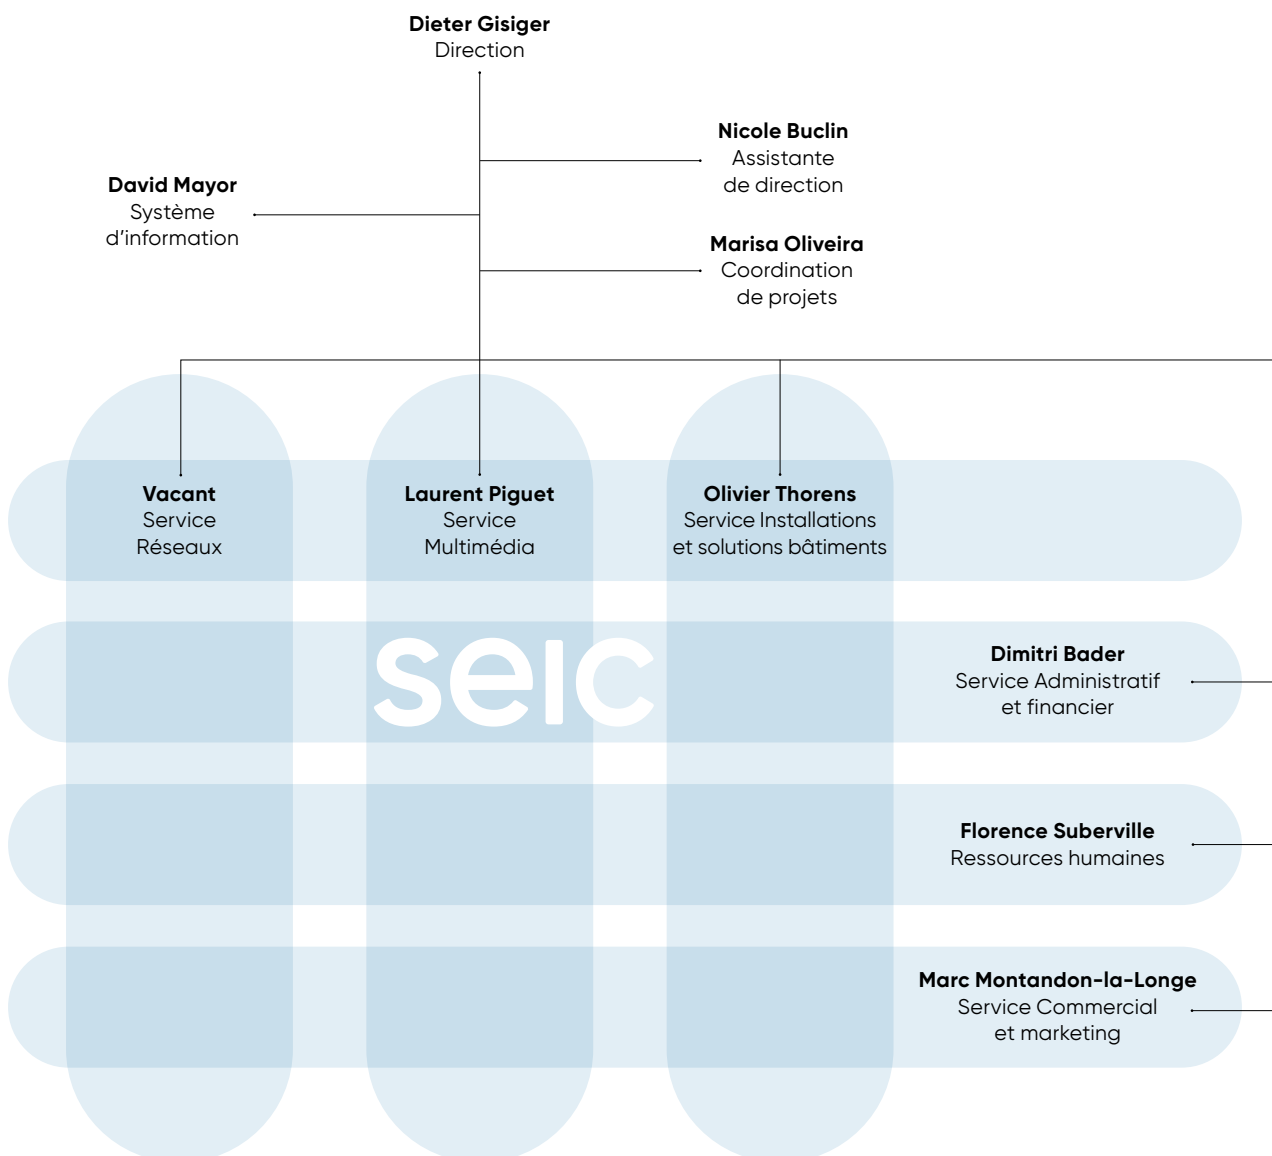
Dieter Gisiger
Direction

Nicole Buclin
Assistante de direction

David Mayor
Système d'information

Marisa Oliveira
Coordination de projets

Vacant
Service Réseaux

Laurent Piguet
Service Multimédia

Olivier Thorens
Service Installations et solutions bâtiments

seic

Dimitri Bader
Service Administratif et financier

Florence Suberville
Ressources humaines

Marc Montandon-la-Longe
Service Commercial et marketing